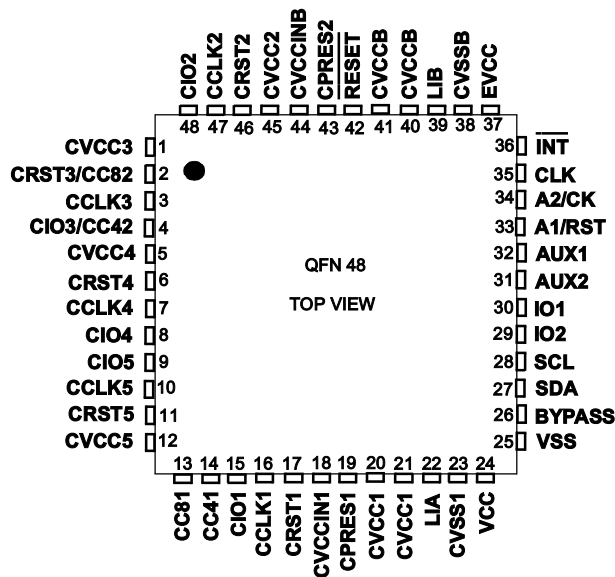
CIO2 CCLK2 CRST2 CVCC2 CVCCINB CPRES2 $\overline{RESET}$ CVCCB CVCCB LIB CVSSB EVCC

48 47 46 45 44 43 42 41 40 39 38 37

CVCC3 1
CRST3/CC82 2
CCLK3 3
CIO3/CC42 4
CVCC4 5
CRST4 6
CCLK4 7
CIO4 8
CIO5 9
CCLK5 10
CRST5 11
CVCC5 12

36 $\overline{INT}$
35 CLK
34 A2/CK
33 A1/RST
32 AUX1
31 AUX2
30 IO1
29 IO2
28 SCL
27 SDA
26 BYPASS
25 VSS

QFN 48

TOP VIEW

13 14 15 16 17 18 19 20 21 22 23 24

CC81 CC41 CIO1 CCLK1 CRST1 CVCCIN1 CPRES1 CVCC1 CVCC1 LIA CVSS1 VCC